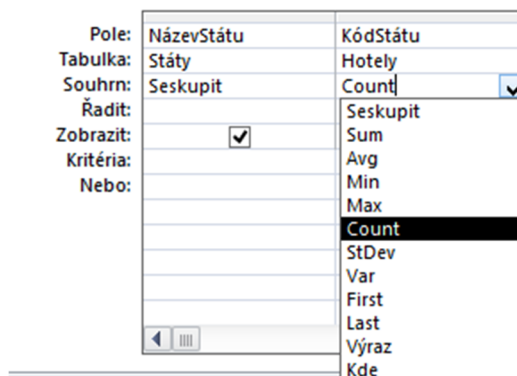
| | | |
|---|---|---|
| Pole: | NázevStátu | KódStátu |
| Tabulka: | Státy | Hotely |
| Souhrn: | Seskupit | Count |
| Řadit: | | |
| Zobrazit: | ✓ | |
| Kritéria: | | |
| Nebo: | | |

Seskupit
Sum
Avg
Min
Max
Count
StDev
Var
First
Last
Výraz
Kde